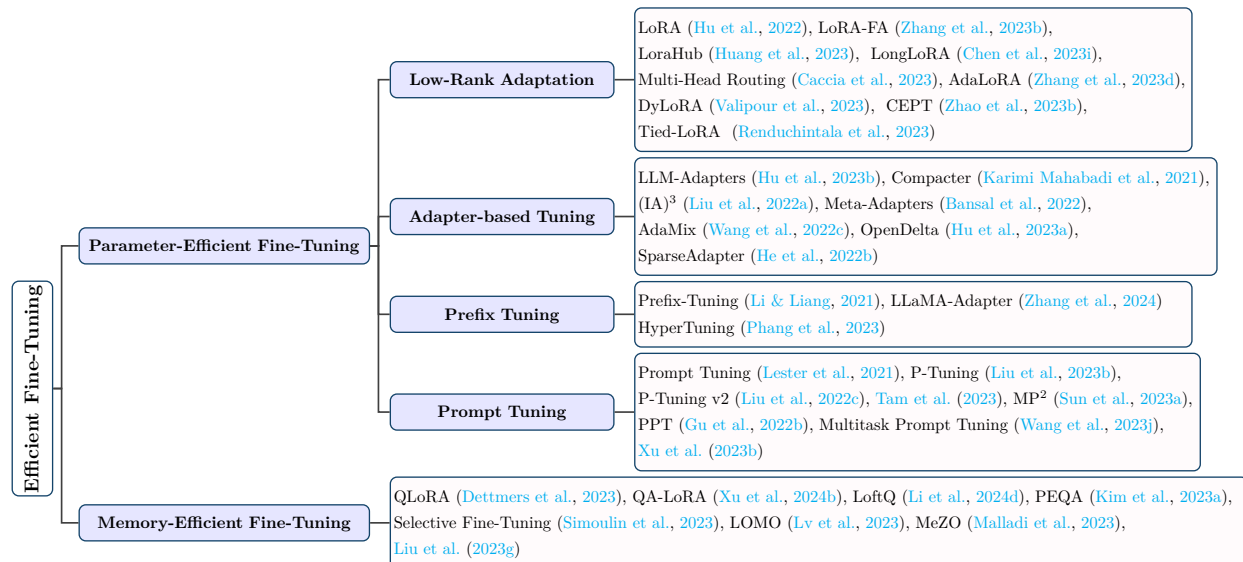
Efficient Fine-Tuning

Parameter-Efficient Fine-Tuning

Low-Rank Adaptation

LoRA (Hu et al., 2022), LoRA-FA (Zhang et al., 2023b), LoraHub (Huang et al., 2023), LongLoRA (Chen et al., 2023i), Multi-Head Routing (Caccia et al., 2023), AdaLoRA (Zhang et al., 2023d), DyLoRA (Valipour et al., 2023), CEPT (Zhao et al., 2023b), Tied-LoRA (Renduchintala et al., 2023)

Adapter-based Tuning

LLM-Adapters (Hu et al., 2023b), Compacter (Karimi Mahabadi et al., 2021), $(IA)^3$ (Liu et al., 2022a), Meta-Adapters (Bansal et al., 2022), AdaMix (Wang et al., 2022c), OpenDelta (Hu et al., 2023a), SparseAdapter (He et al., 2022b)

Prefix Tuning

Prefix-Tuning (Li & Liang, 2021), LLaMA-Adapter (Zhang et al., 2024) HyperTuning (Phang et al., 2023)

Prompt Tuning

Prompt Tuning (Lester et al., 2021), P-Tuning (Liu et al., 2023b), P-Tuning v2 (Liu et al., 2022c), Tam et al. (2023), $MP^2$ (Sun et al., 2023a), PPT (Gu et al., 2022b), Multitask Prompt Tuning (Wang et al., 2023j), Xu et al. (2023b)

Memory-Efficient Fine-Tuning

QLoRA (Dettmers et al., 2023), QA-LoRA (Xu et al., 2024b), LoftQ (Li et al., 2024d), PEQA (Kim et al., 2023a), Selective Fine-Tuning (Simoulin et al., 2023), LOMO (Lv et al., 2023), MeZO (Malladi et al., 2023), Liu et al. (2023g)